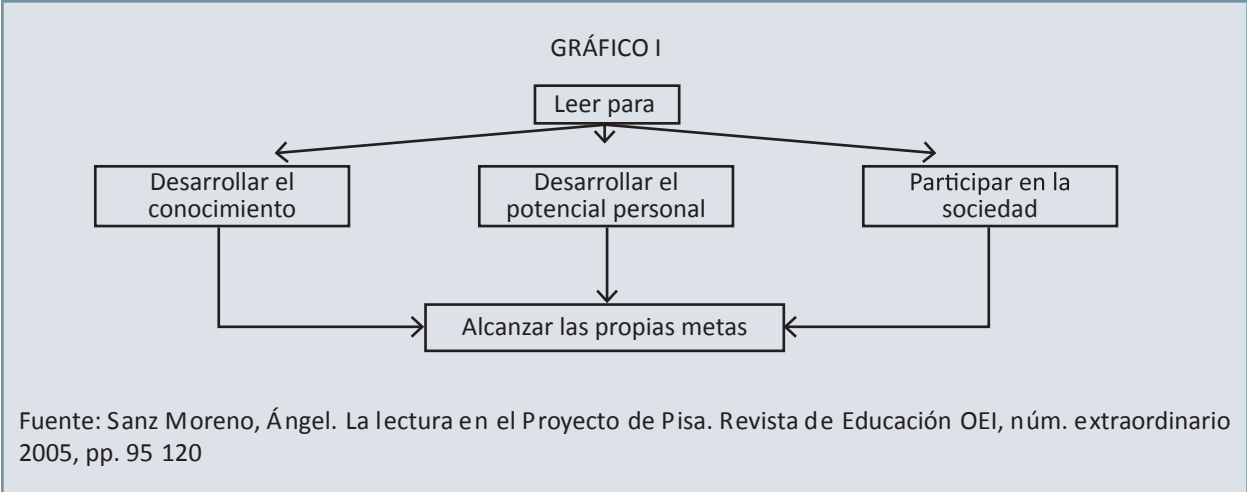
GRÁFICO I

Leer para

Desarrollar el conocimiento

Desarrollar el potencial personal

Participar en la sociedad

Alcanzar las propias metas

Fuente: Sanz Moreno, Ángel. La lectura en el Proyecto de Pisa. Revista de Educación OEI, núm. extraordinario 2005, pp. 95 120